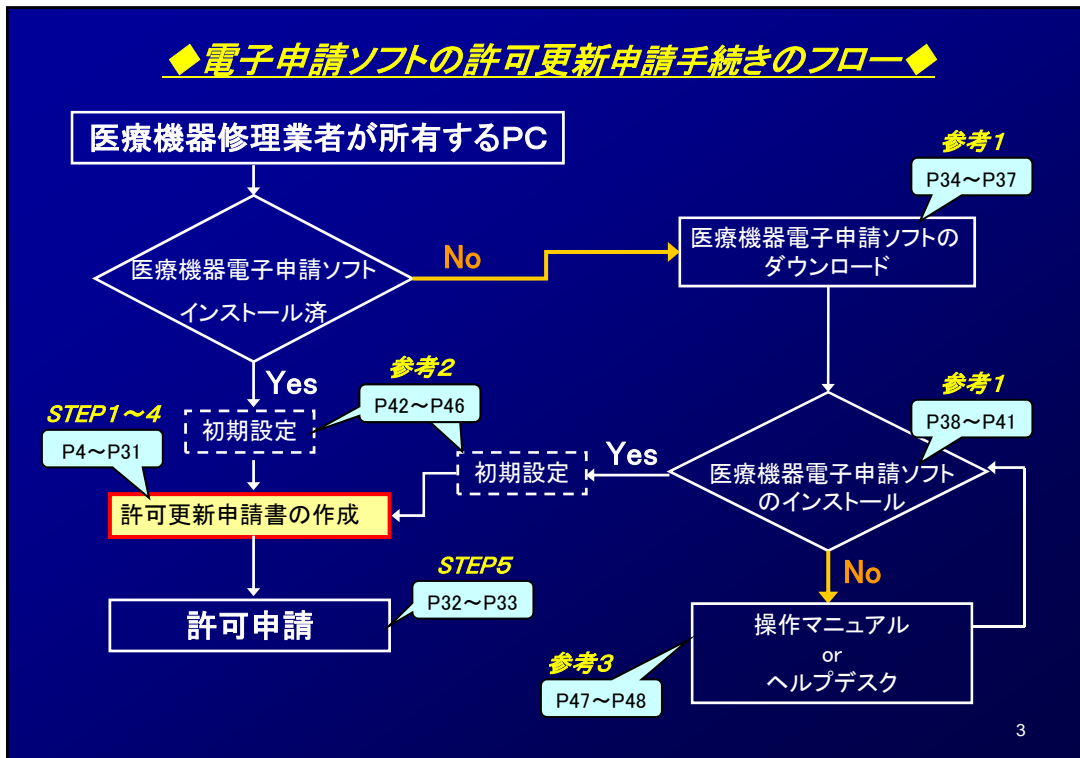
◆電子申請ソフトの許可更新申請手続きのフロー◆

医療機器修理業者が所有するPC

医療機器電子申請ソフト インストール済

No

参考1

P34〜P37

医療機器電子申請ソフトの ダウンロード

Yes

参考2

P42〜P46

STEP1〜4

P4〜P31

初期設定

初期設定

Yes

参考1

P38〜P41

医療機器電子申請ソフト のインストール

許可更新申請書の作成

No

STEP5

P32〜P33

許可申請

操作マニュアル
or
ヘルプデスク

参考3

P47〜P48

3